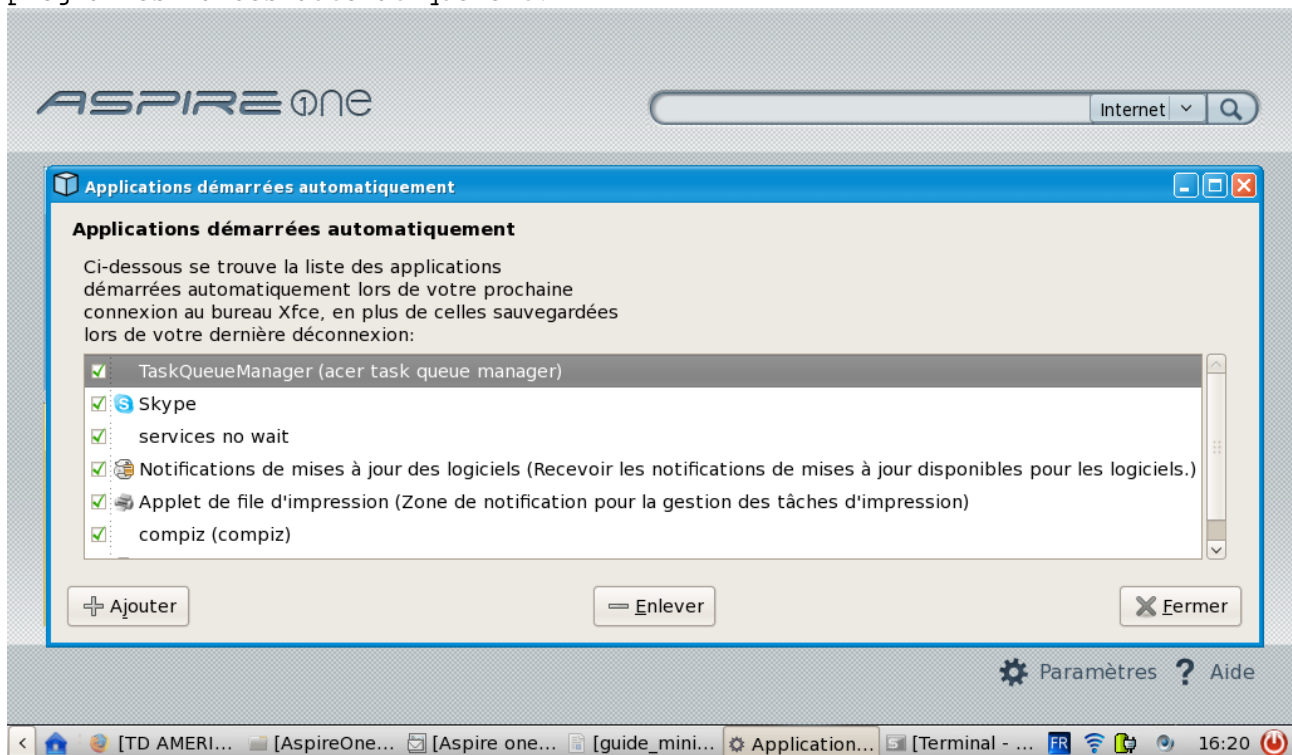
ASPIRE one

Internet

Applications démarrées automatiquement

Applications démarrées automatiquement

Ci-dessous se trouve la liste des applications démarrées automatiquement lors de votre prochaine connexion au bureau Xfce, en plus de celles sauvegardées lors de votre dernière déconnexion:

TaskQueueManager (acer task queue manager)
Skype
services no wait
Notifications de mises à jour des logiciels (Recevoir les notifications de mises à jour disponibles pour les logiciels.)
Applet de file d'impression (Zone de notification pour la gestion des tâches d'impression)
compiz (compiz)

Ajouter
Enlever
Fermer

Paramètres Aide

[TD AMERI... [AspireOne... [Aspire one... [guide_mini... Application... [Terminal - ... FR 16:20